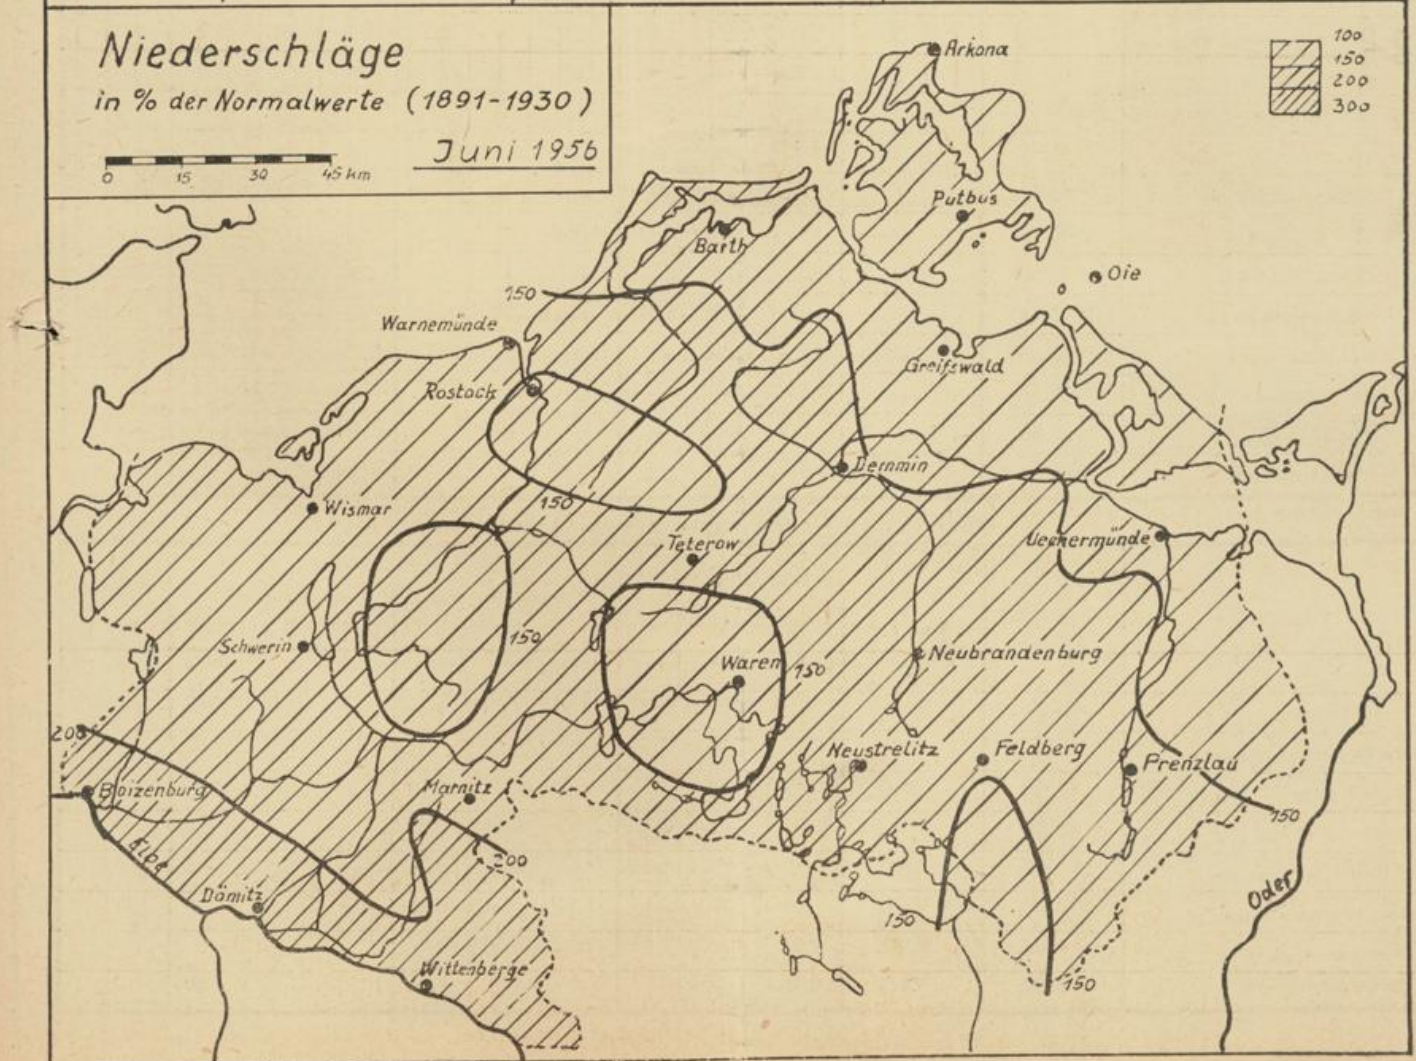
Niederschläge
in % der Normalwerte (1891-1930)
Juni 1956

0 15 30 45 km

100
150
200
300

Arkona
Putbus
Barth
Oie
150
Warnemünde
Rostock
Greifswald
Demmin
150
Wismar
Teterow
Ueckermünde
150
Schwerin
Waren
150
Neubrandenburg
200
Neustrelitz
Feldberg
Prenzlau
Boizenburg
Marnitz
150
Elbe
200
Dömitz
150
Oder
Wittenberge
150